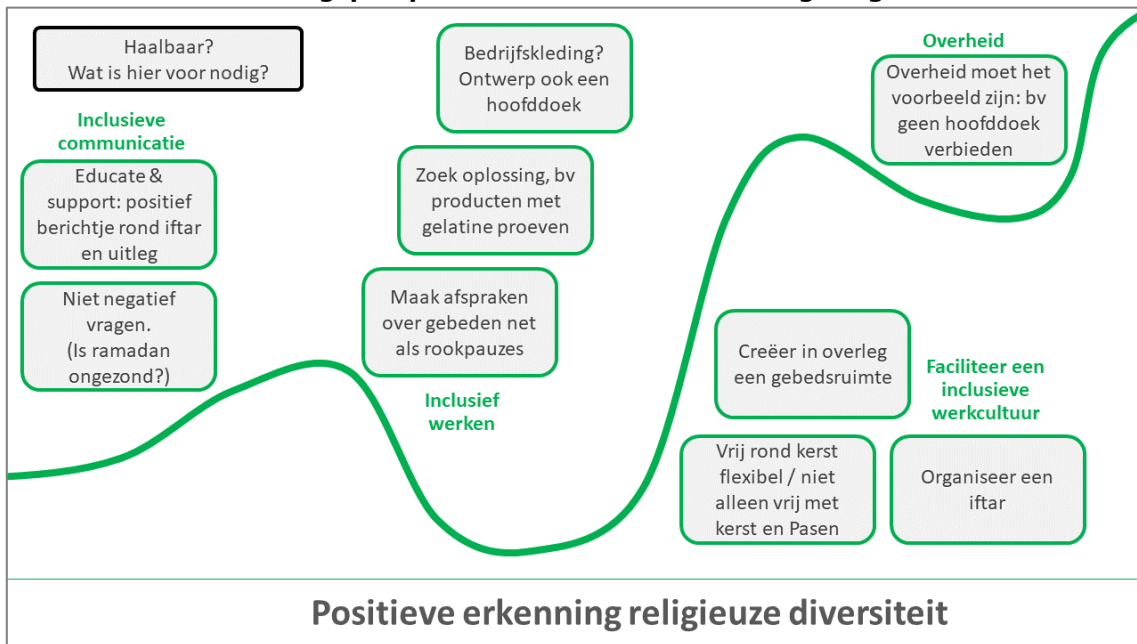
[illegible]

Haalbaar? Wat is hier voor nodig?

Inclusieve communicatie

Educate & support: positief berichtje rond iftar en uitleg

Niet negatief vragen. (Is ramadan ongezond?)

Bedrijfskleding? Ontwerp ook een hoofddoek

Zoek oplossing, bv producten met gelatine proeven

Maak afspraken over gebeden net als rookpauzes

Inclusief werken

Overheid

Overheid moet het voorbeeld zijn: bv geen hoofddoek verbieden

Creëer in overleg een gebedsruimte

Faciliteer een inclusieve werkcultuur

Vrij rond kerst flexibel / niet alleen vrij met kerst en Pasen

Organiseer een iftar

Positieve erkenning religieuze diversiteit